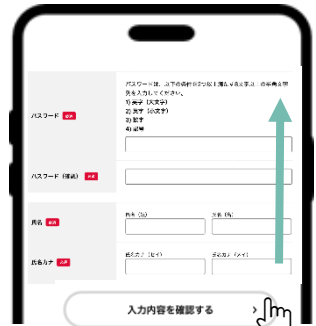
パスワードは、以下の項目のうち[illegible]以上を含む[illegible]文字以上の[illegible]を入力してください。
1) 英字（大文字）
2) 英字（小文字）
3) 数字
4) 記号

パスワード 必須

パスワード（確認） 必須

氏名 必須
姓名（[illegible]）
名前（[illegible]）

氏名カナ 必須
姓名カナ（セイ）
名前カナ（メイ）

入力内容を確認する